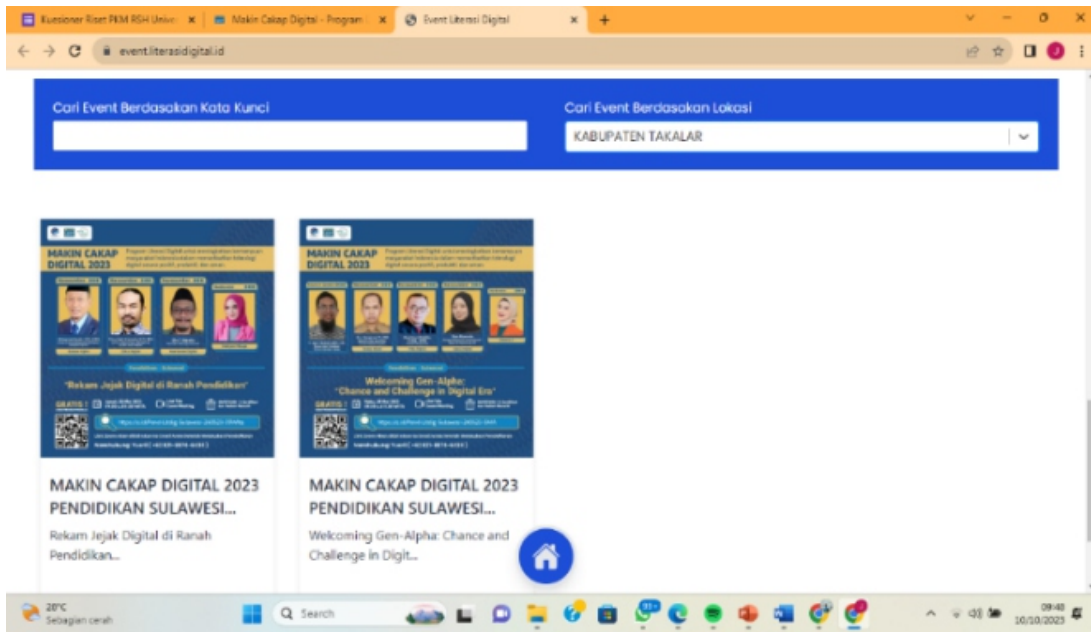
Kuesioner Riset PKM RSH Unive | Makin Cakap Digital - Program | Event Literasi Digital

event.literasidigital.id

Cari Event Berdasakan Kata Kunci

Cari Event Berdasakan Lokasi

KABUPATEN TAKALAR

MAKIN CAKAP DIGITAL 2023

"Rekam Jejak Digital di Ranah Pendidikan"

GRATIS!

MAKIN CAKAP DIGITAL 2023

Welcoming Gen-Alpha: "Chance and Challenge in Digital Era"

GRATIS!

MAKIN CAKAP DIGITAL 2023 PENDIDIKAN SULAWESI...

Rekam Jejak Digital di Ranah Pendidikan...

MAKIN CAKAP DIGITAL 2023 PENDIDIKAN SULAWESI...

Welcoming Gen-Alpha: Chance and Challenge in Digit...

28°C
Sebagian cerah

Search

09:48
10/10/2023